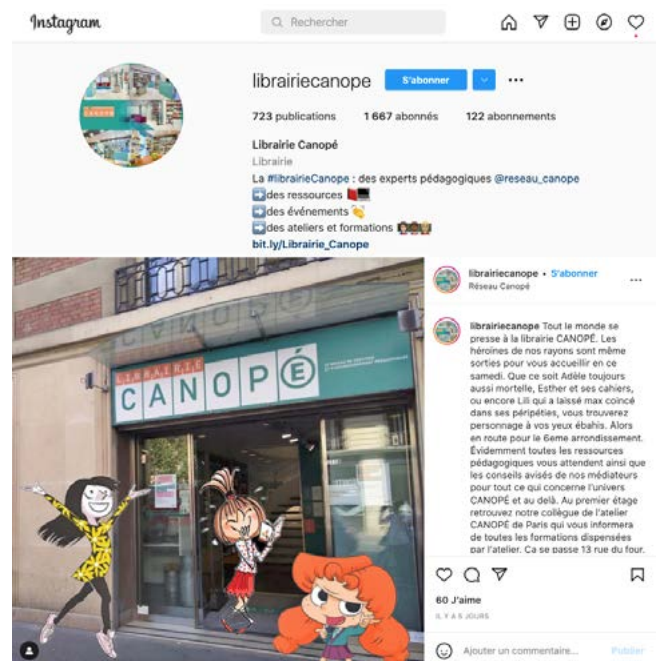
Instagram

Rechercher

librairiecanope S'abonner

723 publications 1 667 abonnés 122 abonnements

Librairie Canopé
Librairie
La #librairieCanope : des experts pédagogiques @reseau_canope
➡️des ressources 📚
➡️des événements 👏
➡️des ateliers et formations
bit.ly/Librairie_Canope

LIBRAIRIE CANOPÉ

librairiecanope • S'abonner
Réseau Canopé

librairiecanope Tout le monde se presse à la librairie CANOPÉ. Les héroïnes de nos rayons sont même sorties pour vous accueillir en ce samedi. Que ce soit Adèle toujours aussi mortelle, Esther et ses cahiers, ou encore Lili qui a laissé max coincé dans ses péripéties, vous trouverez personnage à vos yeux ébahis. Alors en route pour le 6eme arrondissement. Évidemment toutes les ressources pédagogiques vous attendent ainsi que les conseils avisés de nos médiateurs pour tout ce qui concerne l'univers CANOPÉ et au delà. Au premier étage retrouvez notre collègue de l'atelier CANOPÉ de Paris qui vous informera de toutes les formations dispensées par l'atelier. Ça se passe 13 rue du four.

60 J'aime
IL Y A 5 JOURS

Ajouter un commentaire... Publier